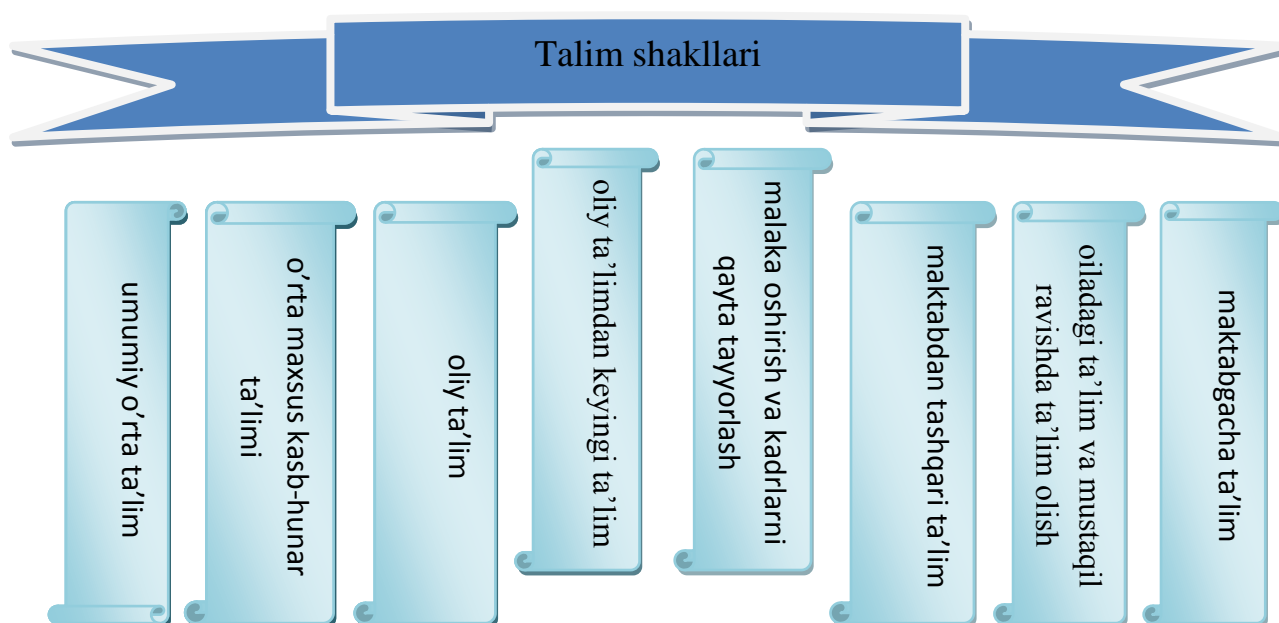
Talim shakllari

umumiy o’rta ta’lim

o’rta maxsus kasb-hunar ta’limi

oliy ta’lim

oliy ta’limdan keyingi ta’lim

malaka oshirish va kadrlarni qayta tayyorlash

maktabdan tashqari ta’lim

oiladagi ta’lim va mustaqil ravishda ta’lim olish

maktabgacha ta’lim